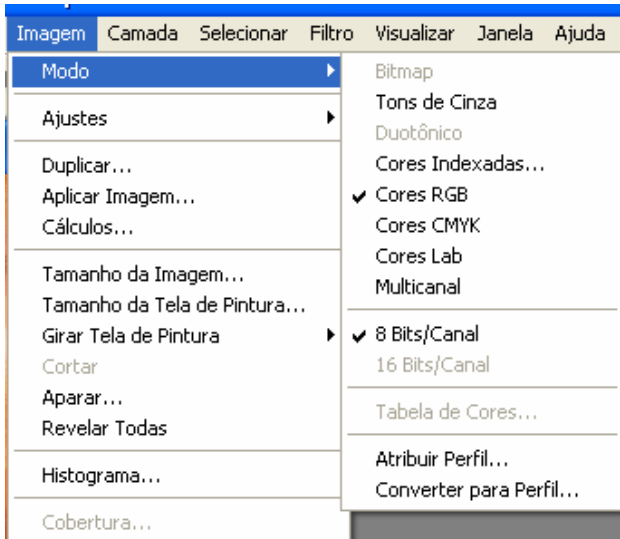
Imagem Camada Selecionar Filtro Visualizar Janela Ajuda

Modo
Ajustes
Duplicar...
Aplicar Imagem...
Cálculos...
Tamanho da Imagem...
Tamanho da Tela de Pintura...
Girar Tela de Pintura
Cortar
Aparar...
Revelar Todas
Histograma...
Cobertura...

Bitmap
Tons de Cinza
Duotônico
Cores Indexadas...
✔ Cores RGB
Cores CMYK
Cores Lab
Multicanal
✔ 8 Bits/Canal
16 Bits/Canal
Tabela de Cores...
Atribuir Perfil...
Converter para Perfil...